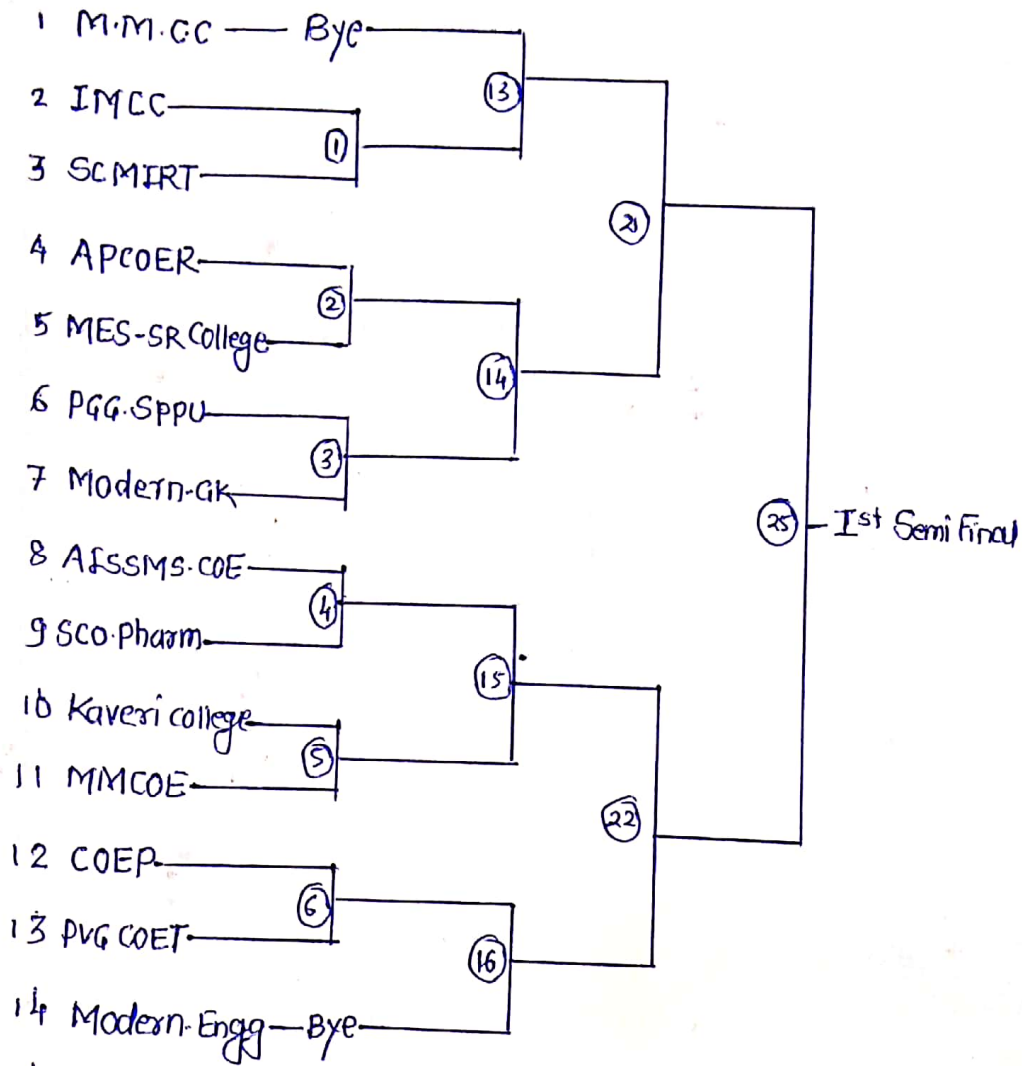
1 M.M.CC — Bye
2 IMCC
3 SCMIRT
4 APCOER
5 MES-SR College
6 PGG.SPPU
7 Modern-GK
8 AISSMS.COE
9 SCO.Pharm
10 Kaveri college
11 MMCOE
12 COEP
13 PVG COET
14 Modern.Engg — Bye

13
1
21
2
14
3
25 — Ist Semi Final
4
15
5
22
6
16